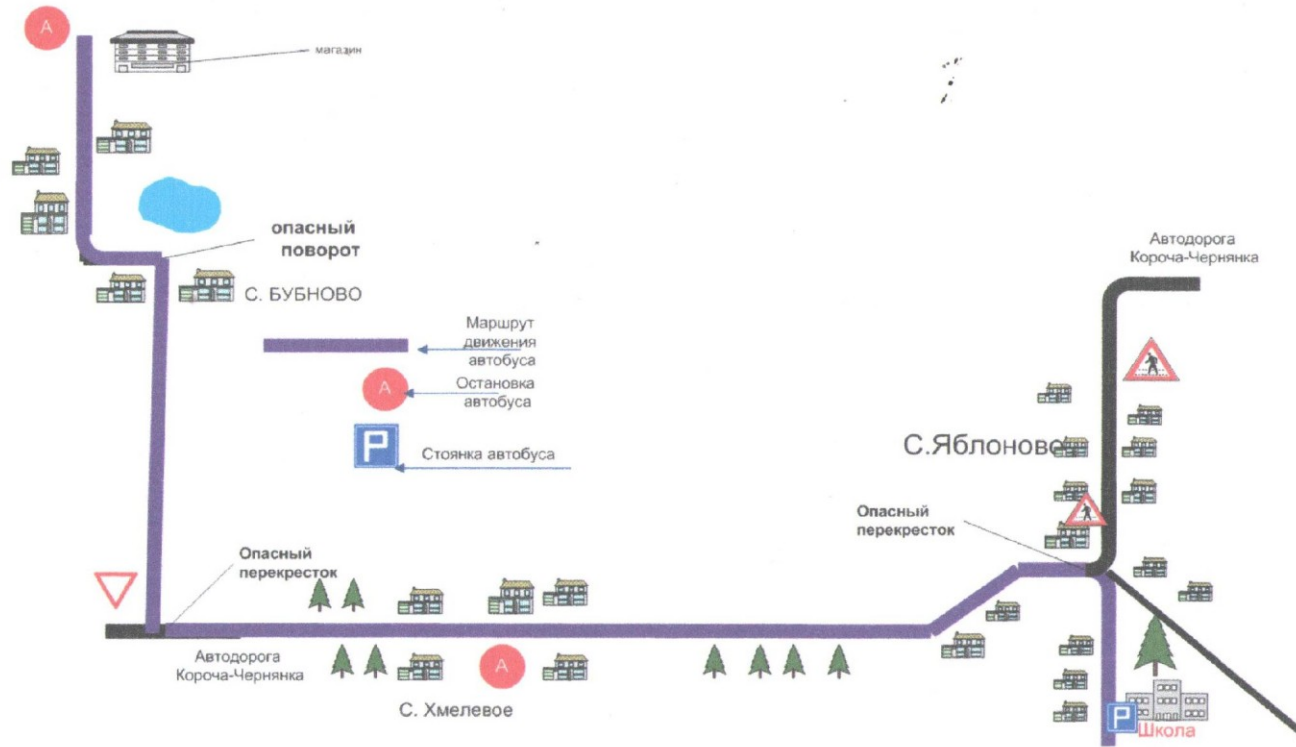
A

магазин

опасный поворот

С. БУБНОВО

Маршрут движения автобуса

A

Остановка автобуса

P

Стоянка автобуса

Автодорога Короча-Чернянка

С.Яблоново

Опасный перекресток

Опасный перекресток

Автодорога Короча-Чернянка

A

С. Хмелевое

P

Школа